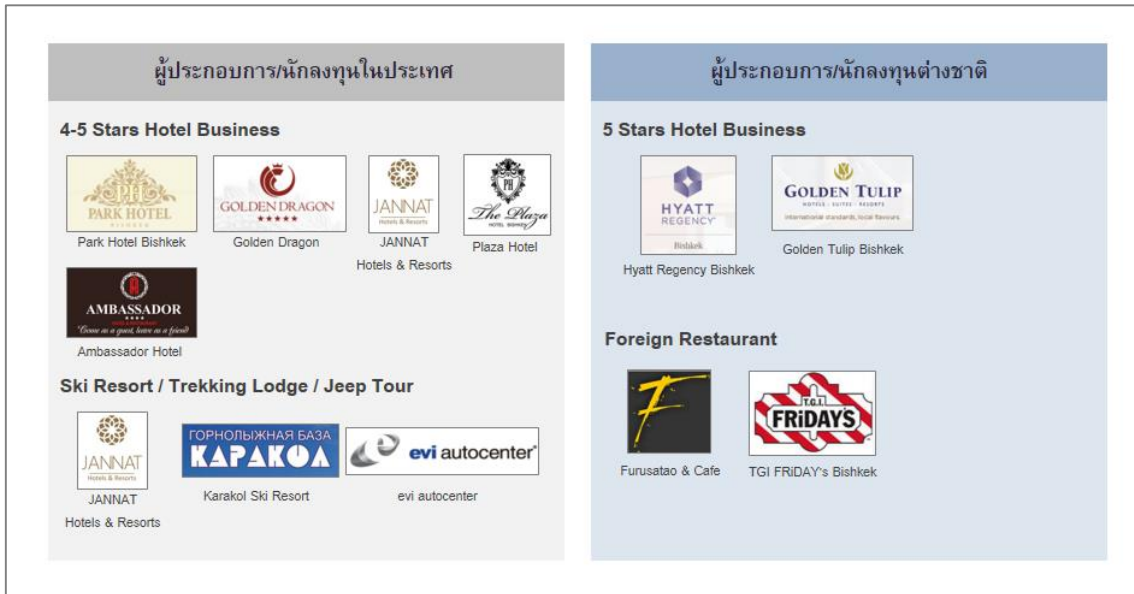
ผู้ประกอบการ/นักลงทุนในประเทศ

4-5 Stars Hotel Business

PH
PARK HOTEL
BISHKEK
Park Hotel Bishkek

GOLDEN DRAGON
★★★★★
Golden Dragon

JANNAT
Hotels & Resorts
JANNAT Hotels & Resorts

PH
The Plaza
HOTEL BISHKEK
Plaza Hotel

AMBASSADOR
★★★★
Come as a guest, leave as a friend
Ambassador Hotel

Ski Resort / Trekking Lodge / Jeep Tour

JANNAT
Hotels & Resorts
JANNAT Hotels & Resorts

ГОРНОЛЫЖНАЯ БАЗА
КАРАКОЛ
Karakol Ski Resort

evi autocenter
evi autocenter

ผู้ประกอบการ/นักลงทุนต่างชาติ

5 Stars Hotel Business

HYATT
REGENCY
Bishkek
Hyatt Regency Bishkek

GOLDEN TULIP
HOTELS · SUITES · RESORTS
International standards, local flavours
Golden Tulip Bishkek

Foreign Restaurant

F
Furusatao & Cafe

T.G.I.
FRiDAYS
TGI FRiDAY's Bishkek